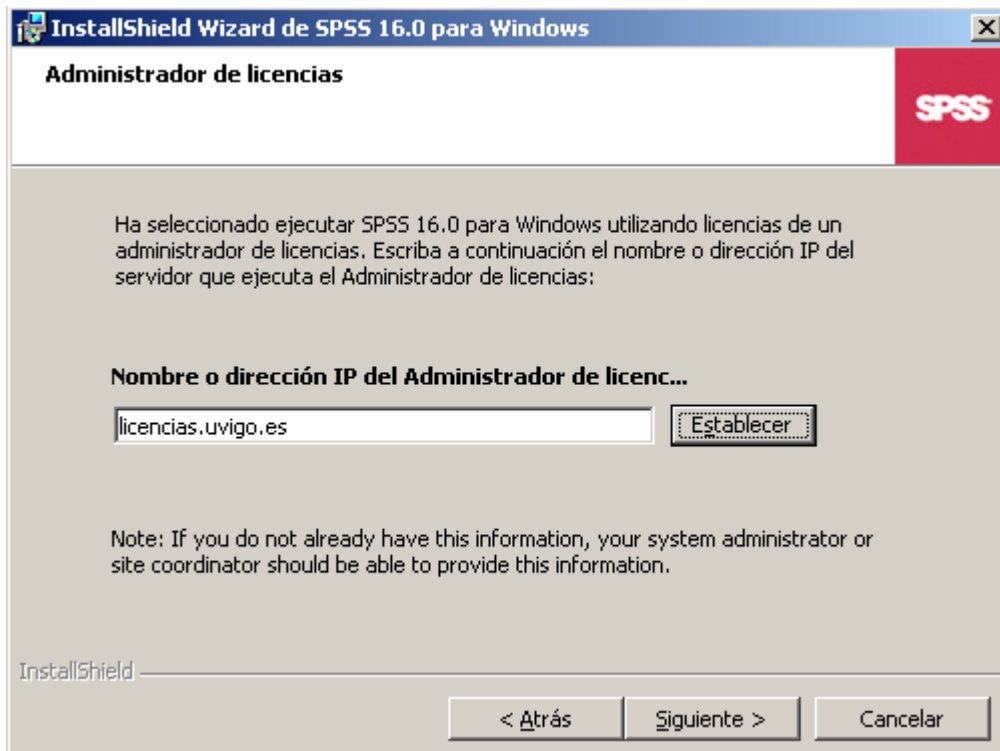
InstallShield Wizard de SPSS 16.0 para Windows

Administrador de licencias

SPSS

Ha seleccionado ejecutar SPSS 16.0 para Windows utilizando licencias de un administrador de licencias. Escriba a continuación el nombre o dirección IP del servidor que ejecuta el Administrador de licencias:

Nombre o dirección IP del Administrador de licenc...

licencias.uvigo.es

Establecer

Note: If you do not already have this information, your system administrator or site coordinator should be able to provide this information.

InstallShield

< Atrás

Siguiente >

Cancelar